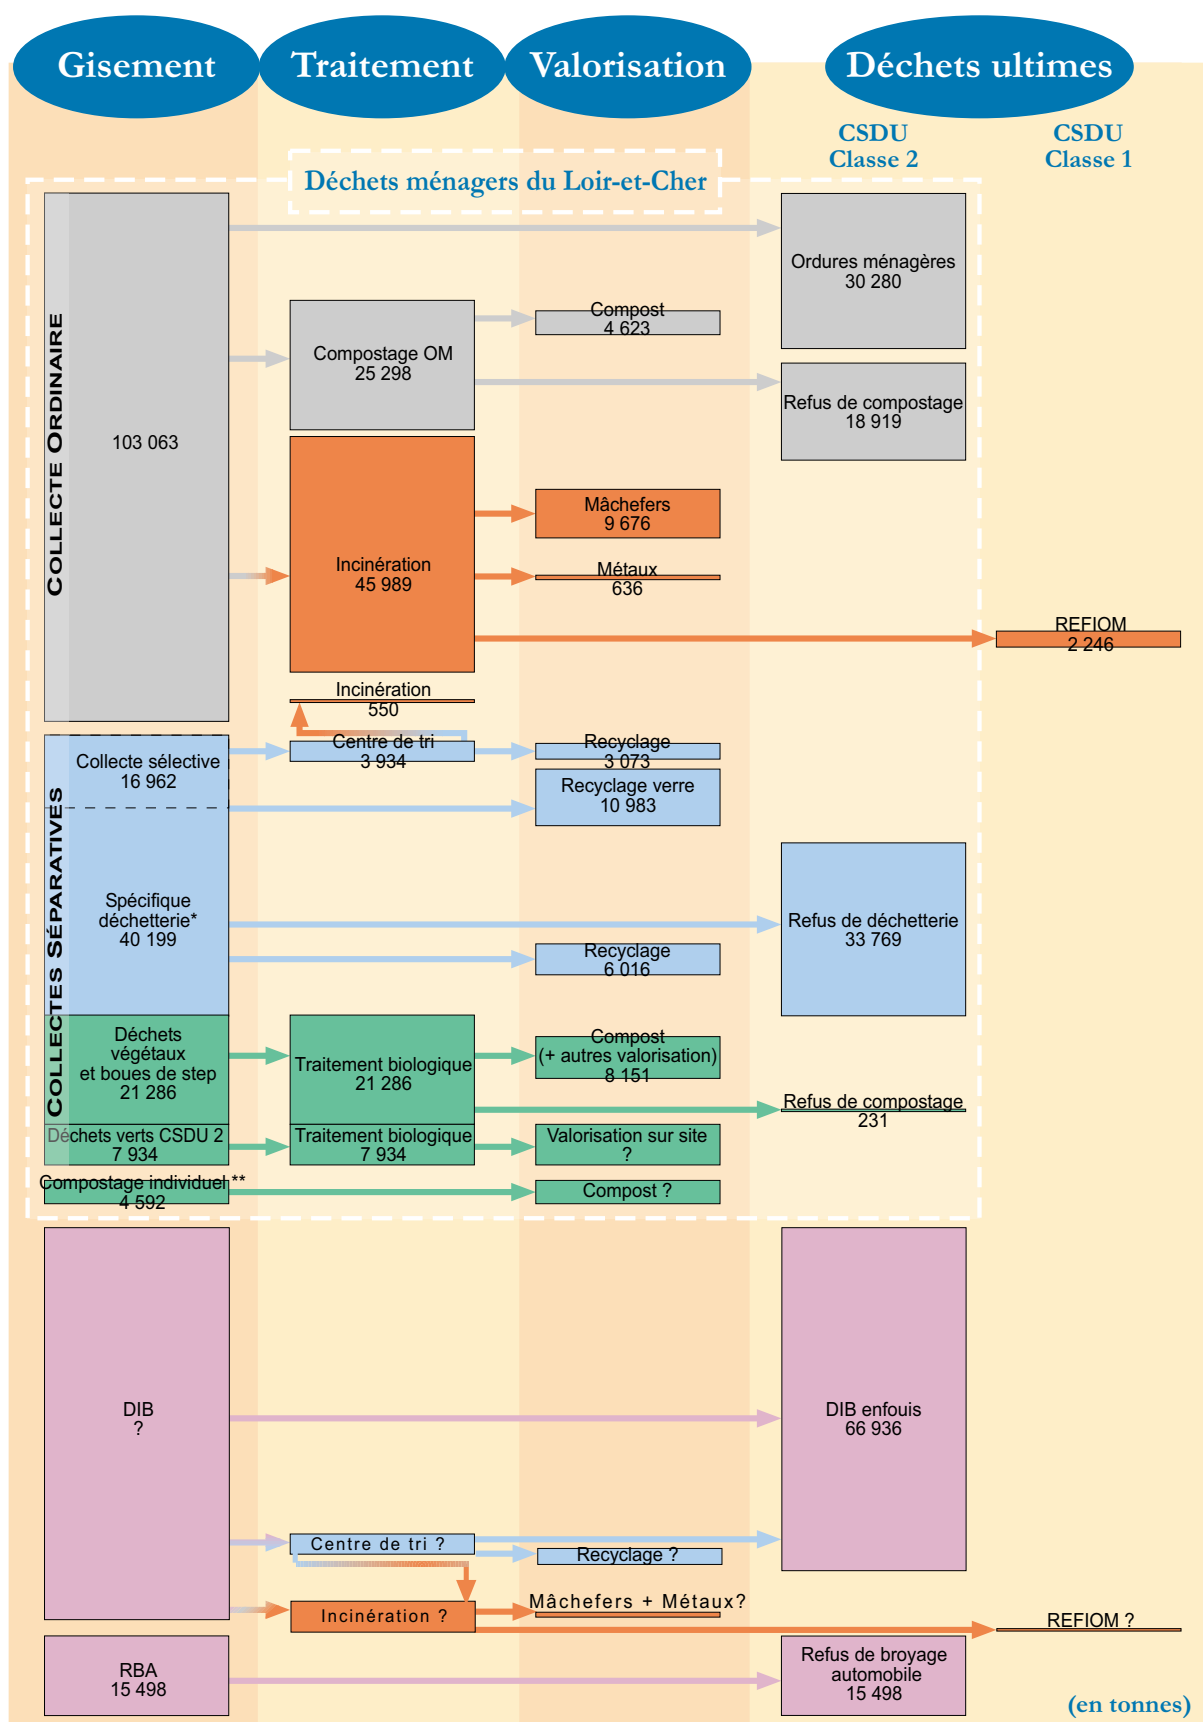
Gisement
Traitement
Valorisation
Déchets ultimes

CSDU Classe 2
CSDU Classe 1

Déchets ménagers du Loir-et-Cher

Collecte Ordinaire

103 063

Ordures ménagères
30 280

Compost
4 623

Compostage OM
25 298

Refus de compostage
18 919

Mâchefers
9 676

Incinération
45 989

Métaux
636

REFIOM
2 246

Incinération
550

Collectes Séparatives

Collecte sélective
16 962

Centre de tri
3 934

Recyclage
3 073

Recyclage verre
10 983

Spécifique déchetterie*
40 199

Refus de déchetterie
33 769

Recyclage
6 016

Déchets végétaux et boues de step
21 286

Traitement biologique
21 286

Compost
(+ autres valorisation)
8 151

Refus de compostage
231

Déchets verts CSDU 2
7 934

Traitement biologique
7 934

Valorisation sur site
?

Compostage individuel **
4 592

Compost ?

DIB
?

DIB enfouis
66 936

Centre de tri ?

Recyclage ?

Mâchefers + Métaux?

Incinération ?

REFIOM ?

RBA
15 498

Refus de broyage automobile
15 498

(en tonnes)